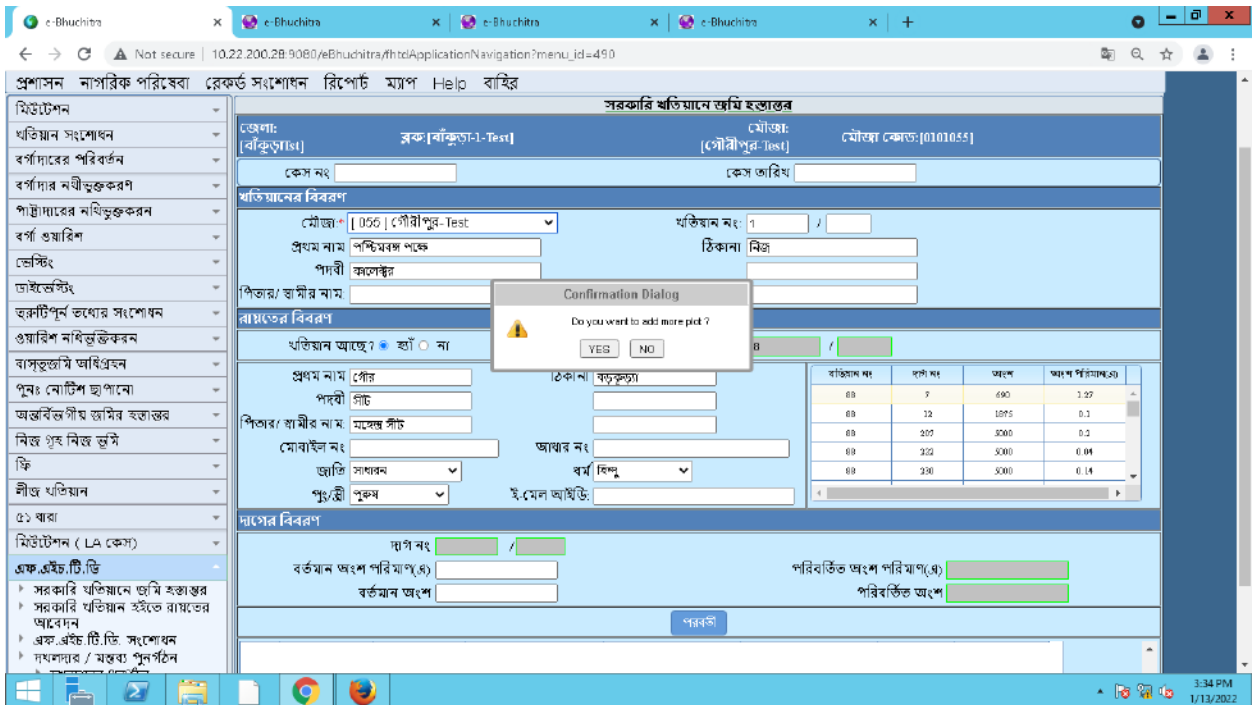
e-Bhuchitra × e-Bhuchitra × e-Bhuchitra × e-Bhuchitra × +

Not secure | 10.22.200.28:9080/eBhuchitra/fhtdApplicationNavigation?menu_id=490

প্রশাসন নাগরিক পরিষেবা রেকর্ড সংশোধন রিপোর্ট ম্যাপ Help বাহির

মিউটেশন
খতিয়ান সংশোধন
বর্গাদারের পরিবর্তন
বর্গাদার নথীভুক্তকরণ
পাট্টাদারের নথিভুক্তকরন
বর্গা ওয়ারিশ
ভেস্টিং
ডাইভেস্টিং
ত্রুটিপূর্ন তথ্যের সংশোধন
ওয়ারিশ নথিভুক্তিকরন
বাস্তুজমি অধিগ্রহন
পুনঃ নোটিশ ছাপানো
অন্তর্বিভাগীয় জমির হস্তান্তর
নিজ গৃহ নিজ ভূমি
ফি
লীজ খতিয়ান
৫১ ধারা
মিউটেশন ( LA কেস)
এফ.এইচ.টি.ডি
সরকারি খতিয়ানে জমি হস্তান্তর
সরকারি খতিয়ান হইতে রায়তের আবেদন
এফ.এইচ.টি.ডি. সংশোধন
দখলদার / মন্তব্য পুনর্গঠন

সরকারি খতিয়ানে জমি হস্তান্তর

জেলা: [বাঁকুড়াTest] ব্লক:[বাঁকুড়া-1-Test] মৌজা: [গৌরীপুর-Test] মৌজা কোড:[0101055]

কেস নং কেস তারিখ

খতিয়ানের বিবরণ

মৌজা * | 056 | গৌরীপুর-Test খতিয়ান নং 1 /
প্রথম নাম পশ্চিমবঙ্গ সরকার ঠিকানা নিজ
পদবী কালেক্টর
পিতার/ স্বামীর নাম

Confirmation Dialog
Do you want to add more plot ?
YES NO

রায়তের বিবরণ

খতিয়ান আছে? হ্যাঁ না 8 /

প্রথম নাম গৌর ঠিকানা বড়জুড়া
পদবী সীট
পিতার/ স্বামীর নাম মহেন্দ্র সীট
মোবাইল নং আধার নং
জাতি সাধারন ধর্ম হিন্দু
পুং/স্ত্রী পুরুষ ই.মেল আইডি:

| খতিয়ান নং | দাগ নং | অংশ | অংশ পরিমাণ(এ) |
|---|---|---|---|
| 88 | 7 | 690 | 1.27 |
| 88 | 12 | 1875 | 0.1 |
| 88 | 207 | 5000 | 0.2 |
| 88 | 232 | 5000 | 0.04 |
| 88 | 230 | 5000 | 0.14 |

দাগের বিবরণ

দাগ নং /
বর্তমান অংশ পরিমাণ(এ) পরিবর্তিত অংশ পরিমাণ(এ)
বর্তমান অংশ পরিবর্তিত অংশ

পরবর্তী

3:34 PM
1/13/2022